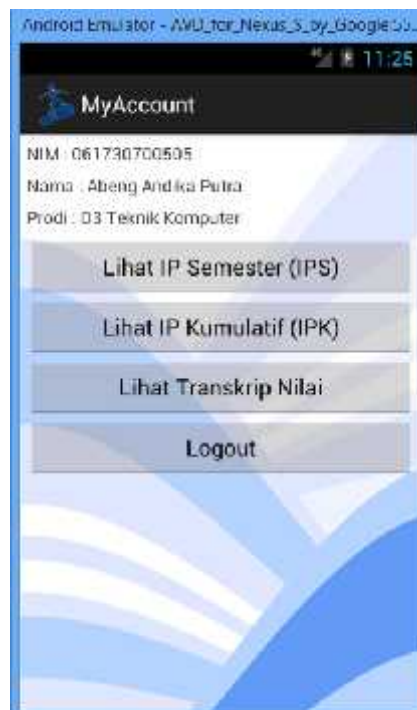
Android Emulator - AVD_for_Nexus_5_by_Google 55...

11:25

MyAccount

NIM : 061730700505

Nama : Abeng Andika Putra

Prodi : D3 Teknik Komputer

Lihat IP Semester (IPS)

Lihat IP Kumulatif (IPK)

Lihat Transkrip Nilai

Logout